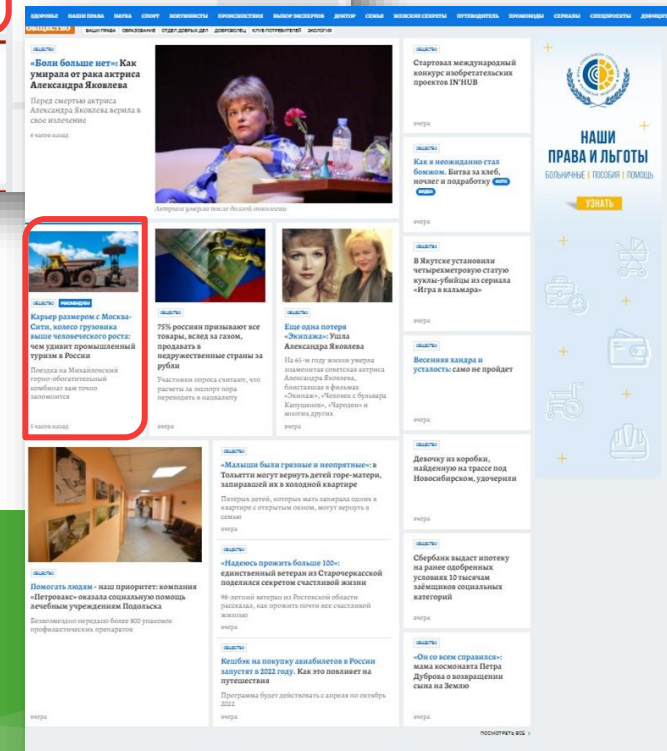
ЗДОРОВЬЕ НАШИ ПРАВА НАУКА СПОРТ КОНТИНЕНТЫ ПРОИСШЕСТВИЯ ВЫБОР ЭКСПЕРТОВ ДОКТОР СЕМЬЯ ЖЕНСКИЕ СЕКРЕТЫ ПУТЕВОДИТЕЛЬ ПРОМОКОДЫ СЕРВИСЫ СПЕЦПРОЕКТЫ ДОНЦИ

ОБЩЕСТВО

ВАШИ ПРАВА ОБРАЗОВАНИЕ СОЮЗ ДОБРЫХ ДЕЛ ДОБРОВОЛЕЦ КЛУБ ПОТРЕБИТЕЛЕЙ ЭКОЛОГИЯ

ОБЩЕСТВО

«Боли больше нет»: Как умирала от рака актриса Александра Яковлева

Перед смертью актриса Александра Яковлева верила в свое излечение

6 часов назад

Актриса умерла после долгой болезни

ОБЩЕСТВО

Стартовал международный конкурс изобретательских проектов IN'HUB

вчера

ОБЩЕСТВО

Как я неожиданно стал бомжом. Битва за хлеб, ночлег и подработку ФОТО ВИДЕО

вчера

НАШИ ПРАВА И ЛЬГОТЫ

БОЛЬНИЧНЫЕ | ПОСОБИЯ | ПОМОЩЬ

УЗНАТЬ

ОБЩЕСТВО ЭКОНОМИКА

Карьер размером с Москва-Сити, колесо грузовика выше человеческого роста: чем удивит промышленный туризм в России

Поездка на Михайловский горно-обогатительный комбинат вам точно запомнится

6 часов назад

ОБЩЕСТВО

75% россиян призывают все товары, вслед за газом, продавать в недружественные страны за рубли

Участники опроса считают, что расчеты за экспорт пора переводить в нацвалюту

вчера

ОБЩЕСТВО

Еще одна потеря «Экипажа»: Ушла Александра Яковлева

На 65-м году жизни умерла знаменитая советская актриса Александра Яковлева, блиставшая в фильмах «Экипаж», «Человек с бульвара Капуцинов», «Чародеи» и многих других

вчера

ОБЩЕСТВО

В Якутске установили четырехметровую статую куклы-убийцы из сериала «Игра в кальмара»

вчера

ОБЩЕСТВО

Весенняя хандра и усталость: само не пройдет

вчера

ОБЩЕСТВО

«Малыши были грязные и неопрятные»: в Тольятти могут вернуть детей горе-матери, запиравшей их в холодной квартире

Пятерых детей, которых мать запирала одних в квартире с открытым окном, могут вернуть в семью

вчера

ОБЩЕСТВО

Девочку из коробки, найденную на трассе под Новосибирском, удочерили

вчера

ОБЩЕСТВО

«Надеюсь прожить больше 100»: единственный ветеран из Старочеркасской поделился секретом счастливой жизни

96-летний ветеран из Ростовской области рассказал, как прожить почти век счастливой жизнью

вчера

ОБЩЕСТВО

Сбербанк выдаст ипотеку на ранее одобренных условиях 10 тысячам заёмщиков социальных категорий

вчера

ОБЩЕСТВО

Помогать людям - наш приоритет: компания «Петровакс» оказала социальную помощь лечебным учреждениям Подольска

Безвозмездно передано более 800 упаковок профилактических препаратов

вчера

ОБЩЕСТВО

Кешбэк на покупку авиабилетов в России запустят в 2022 году. Как это повлияет на путешествия

Программа будет действовать с апреля по октябрь 2022

вчера

ОБЩЕСТВО

«Он со всем справился»: мама космонавта Петра Дуброва о возвращении сына на Землю

вчера

ПОСМОТРЕТЬ ВСЁ